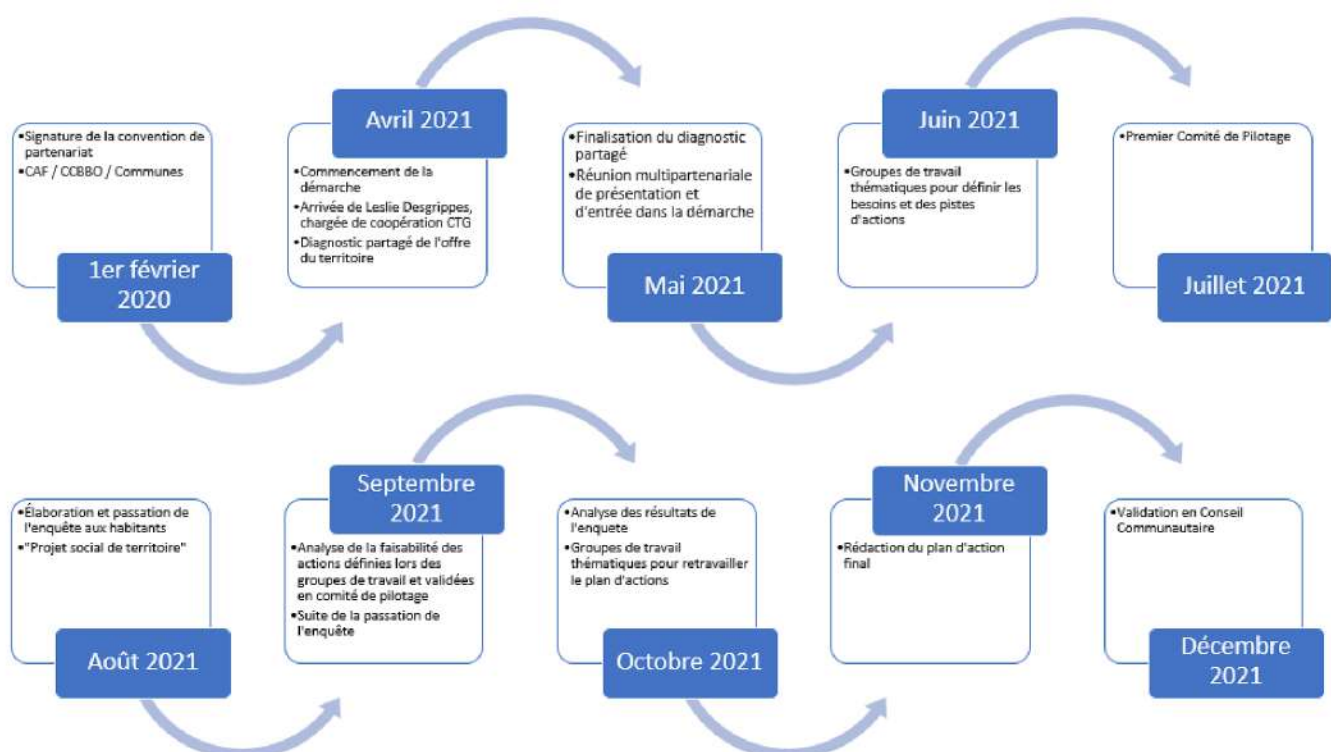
•Signature de la convention de partenariat
•CAF / CCBBO / Communes

1er février 2020

Avril 2021

•Commencement de la démarche
•Arrivée de Leslie Desgrippes, chargée de coopération CTG
•Diagnostic partagé de l'offre du territoire

•Finalisation du diagnostic partagé
•Réunion multipartenariale de présentation et d'entrée dans la démarche

Mai 2021

Juin 2021

•Groupes de travail thématiques pour définir les besoins et des pistes d'actions

•Premier Comité de Pilotage

Juillet 2021

•Élaboration et passation de l'enquête aux habitants
•"Projet social de territoire"

Août 2021

Septembre 2021

•Analyse de la faisabilité des actions définies lors des groupes de travail et validées en comité de pilotage
•Suite de la passation de l'enquête

•Analyse des résultats de l'enquete
•Groupes de travail thématiques pour retravailler le plan d'actions

Octobre 2021

Novembre 2021

•Rédaction du plan d'action final

•Validation en Conseil Communautaire

Décembre 2021